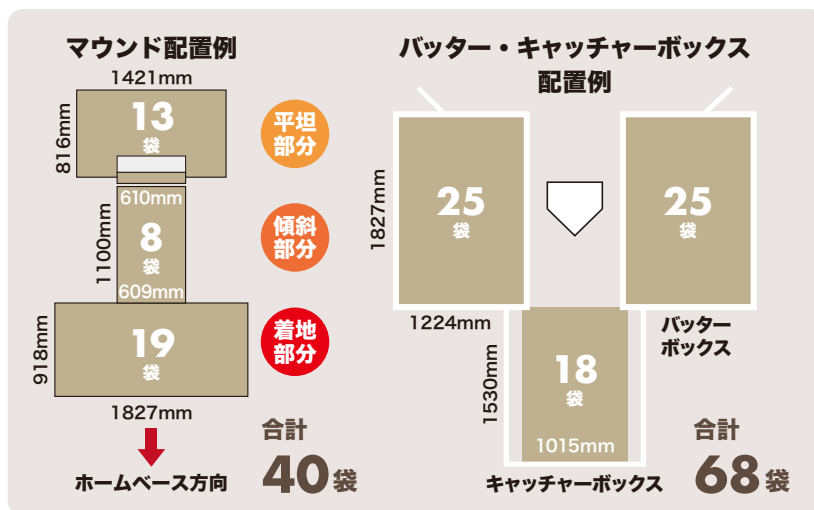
マウンド配置例

1421mm
816mm
13
袋
平坦
部分

610mm
1100mm
8
袋
609mm
傾斜
部分

918mm
19
袋
着地
部分
1827mm

ホームベース方向

合計
40袋

バッター・キャッチャーボックス
配置例

1827mm
25
袋
25
袋

1224mm
バッター
ボックス

1530mm
18
袋
1015mm

キャッチャーボックス

合計
68袋